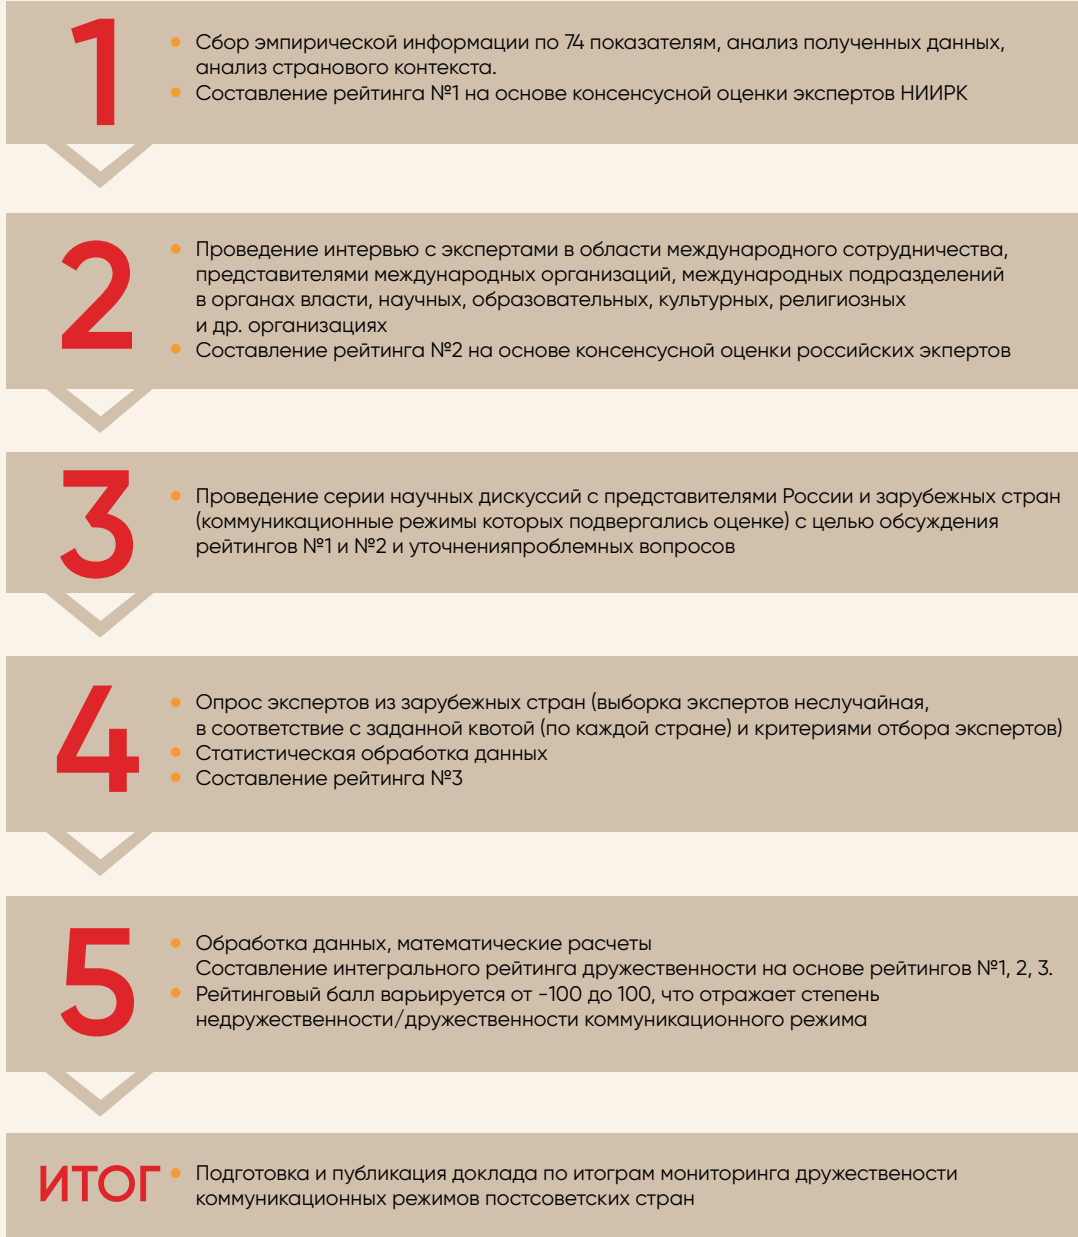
1

Сбор эмпирической информации по 74 показателям, анализ полученных данных, анализ странового контекста.
Составление рейтинга №1 на основе консенсусной оценки экспертов НИИРК

2

Проведение интервью с экспертами в области международного сотрудничества, представителями международных организаций, международных подразделений в органах власти, научных, образовательных, культурных, религиозных и др. организациях
Составление рейтинга №2 на основе консенсусной оценки российских экпертов

3

Проведение серии научных дискуссий с представителями России и зарубежных стран (коммуникационные режимы которых подвергались оценке) с целью обсуждения рейтингов №1 и №2 и уточнениявпроблемных вопросов

4

Опрос экспертов из зарубежных стран (выборка экспертов неслучайная, в соответствие с заданной квотой (по каждой стране) и критериями отбора экспертов)
Статистическая обработка данных
Составление рейтинга №3

5

Обработка данных, математические расчеты
Составление интегрального рейтинга дружественности на основе рейтингов №1, 2, 3.
Рейтинговый балл варьируется от -100 до 100, что отражает степень недружественности/дружественности коммуникационного режима

ИТОГ

Подготовка и публикация доклада по итограм мониторинга друждественности коммуникационных режимов постсоветских стран